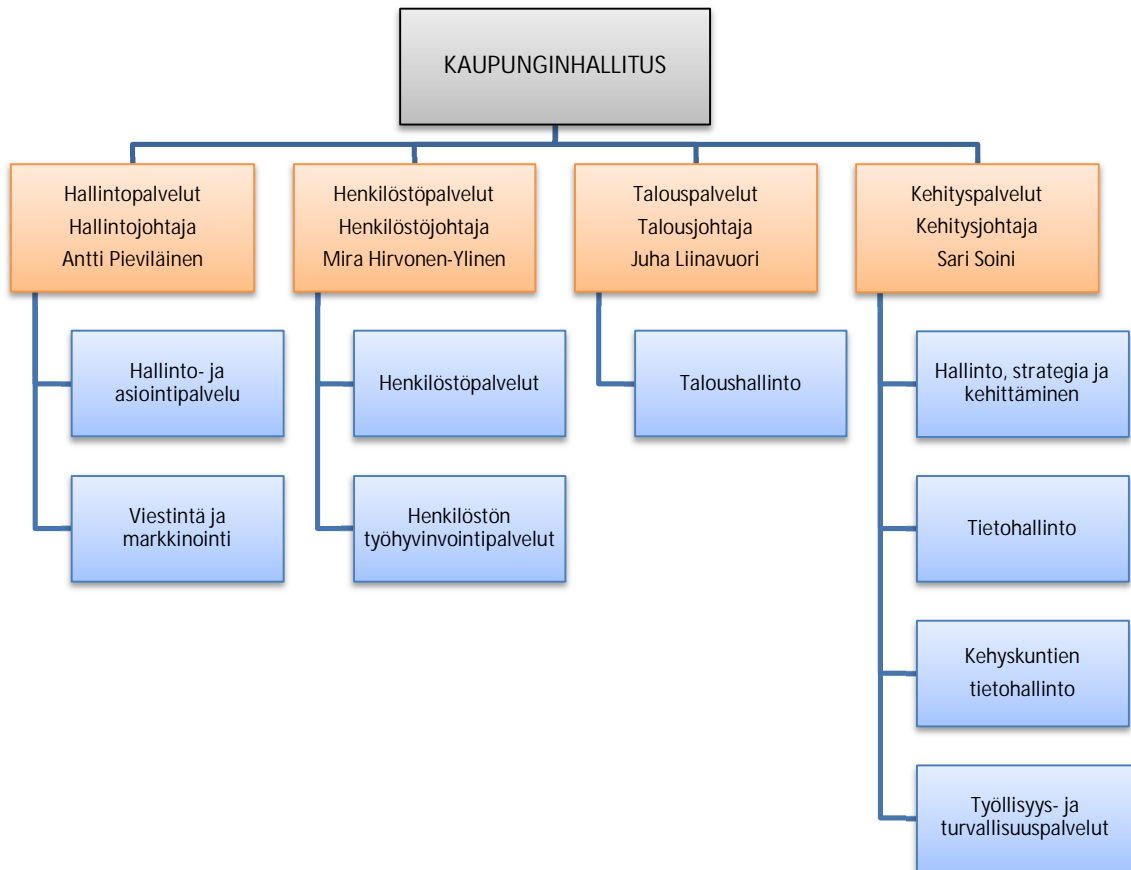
KAUPUNGINHALLITUS

Hallintopalvelut
Hallintojohtaja
Antti Pieviläinen

Hallinto- ja asiointipalvelu

Viestintä ja markkinointi

Henkilöstöpalvelut
Henkilöstöjohtaja
Mira Hirvonen-Ylinen

Henkilöstöpalvelut

Henkilöstön työhyvinvointipalvelut

Talouspalvelut
Talousjohtaja
Juha Liinavuori

Taloushallinto

Kehityspalvelut
Kehitysjohtaja
Sari Soini

Hallinto, strategia ja kehittäminen

Tietohallinto

Kehyskuntien tietohallinto

Työllisyys- ja turvallisuuspalvelut